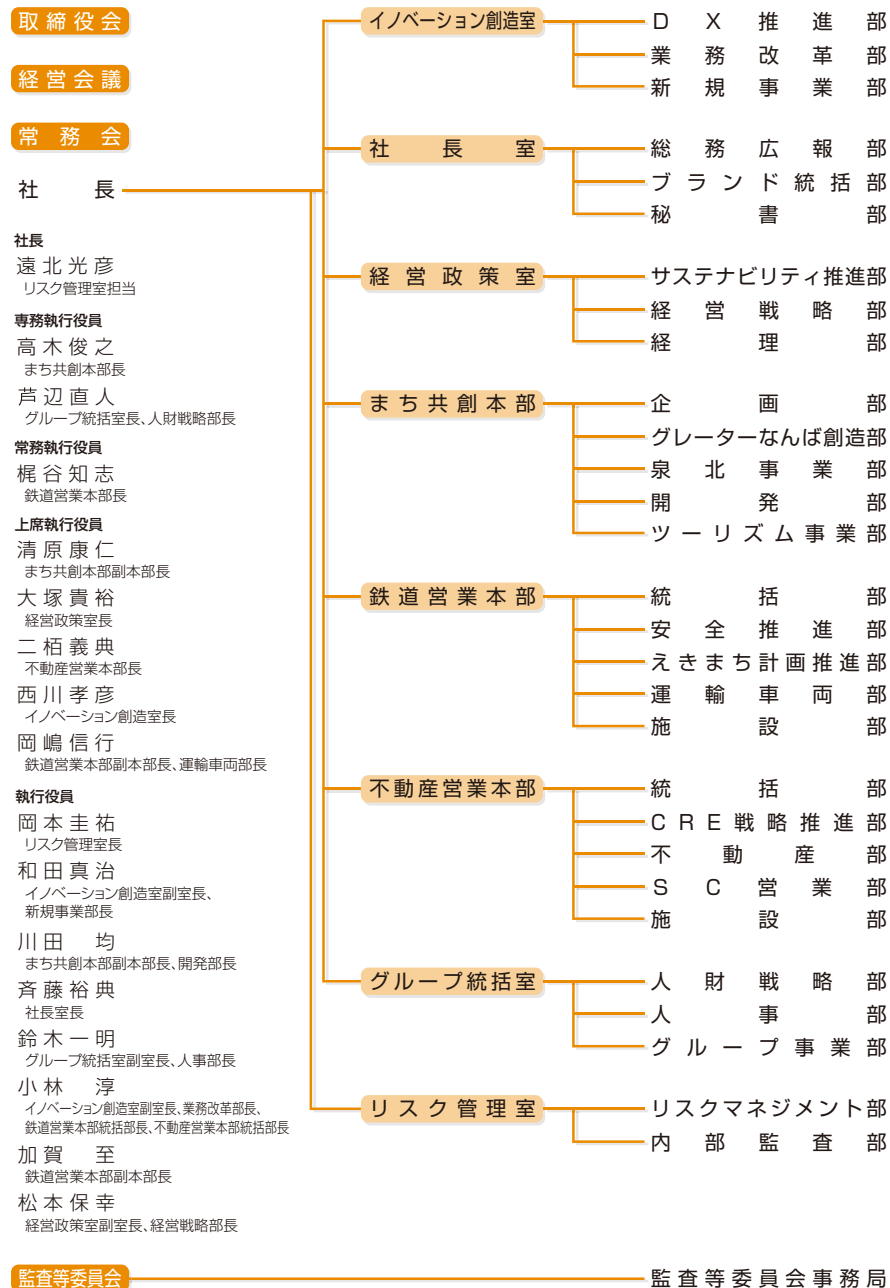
取締役会

経営会議

常務会

社長

社長
遠北光彦
リスク管理室担当

専務執行役員
高木俊之
まち共創本部長

芦辺直人
グループ統括室長、人財戦略部長

常務執行役員
梶谷知志
鉄道営業本部長

上席執行役員
清原康仁
まち共創本部副本部長

大塚貴裕
経営政策室長

二栢義典
不動産営業本部長

西川孝彦
イノベーション創造室長

岡嶋信行
鉄道営業本部副本部長、運輸車両部長

執行役員
岡本圭祐
リスク管理室長

和田真治
イノベーション創造室副室長、新規事業部長

川田 均
まち共創本部副本部長、開発部長

斉藤裕典
社長室長

鈴木一明
グループ統括室副室長、人事部長

小林 淳
イノベーション創造室副室長、業務改革部長、鉄道営業本部統括部長、不動産営業本部統括部長

加賀 至
鉄道営業本部副本部長

松本保幸
経営政策室副室長、経営戦略部長

イノベーション創造室
DX推進部
業務改革部
新規事業部

社長室
総務広報部
ブランド統括部
秘書部

経営政策室
サステナビリティ推進部
経営戦略部
経理部

まち共創本部
企画部
グレーターなんば創造部
泉北事業部
開発部
ツーリズム事業部

鉄道営業本部
統括部
安全推進部
えきまち計画推進部
運輸車両部
施設部

不動産営業本部
統括部
CRE戦略推進部
不動産部
SC営業部
施設部

グループ統括室
人財戦略部
人事部
グループ事業部

リスク管理室
リスクマネジメント部
内部監査部

監査等委員会
監査等委員会事務局